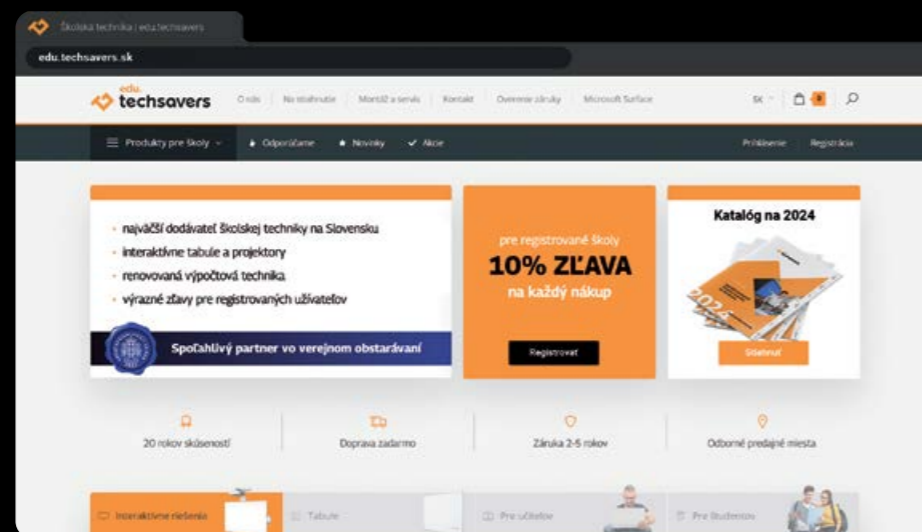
Školská technika | edu.techsavers

edu.techsavers.sk

edu. techsavers

O nás | Na stiahnutie | Montáž a servis | Kontakt | Overenie záruky | Microsoft Surface

SK

Produkty pre školy | Odporúčame | Novinky | Akcie

Prihlásenie | Registrácia

- najväčší dodávateľ školskej techniky na Slovensku
- interaktívne tabule a projektory
- renovovaná výpočtová technika
- výrazné zľavy pre registrovaných užívateľov

Spoľahlivý partner vo verejnom obstarávaní

pre registrované školy
10% ZĽAVA
na každý nákup

Registrovať

Katalóg na 2024

2024

Stiahnuť

20 rokov skúseností

Doprava zadarmo

Záruka 2-5 rokov

Odborné predajné miesta

Interaktívne riešenia

Tabule

Pre učiteľov

Pre študentov